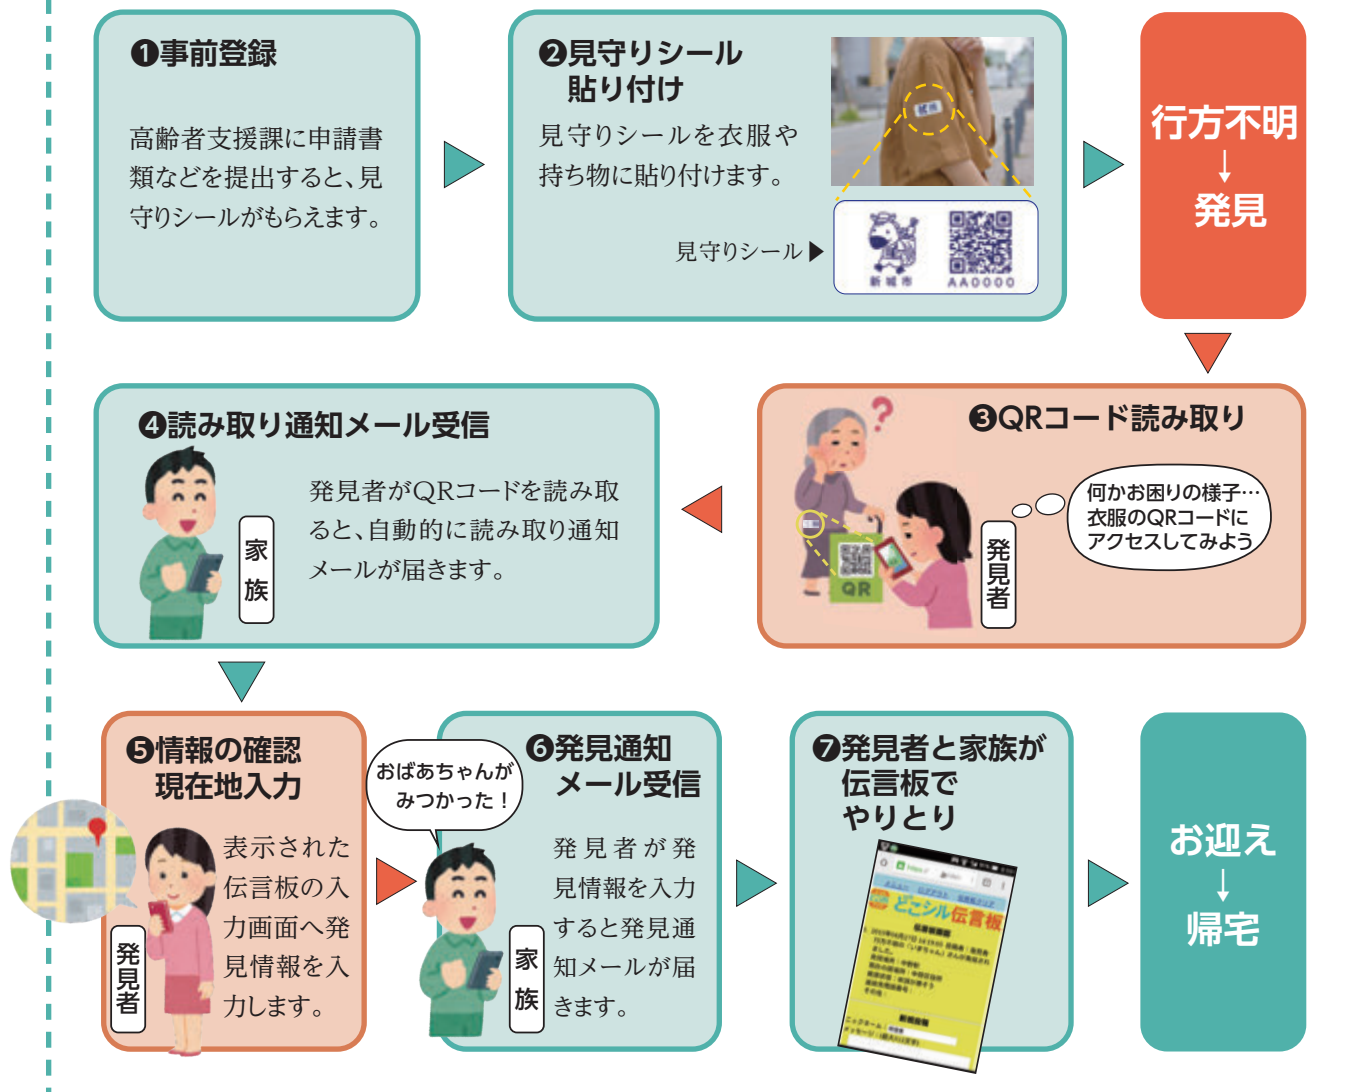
❶事前登録

高齢者支援課に申請書類などを提出すると、見守りシールがもらえます。

❷見守りシール貼り付け

見守りシールを衣服や持ち物に貼り付けます。

見守りシール▶

新城市 AA0000

行方不明
↓
発見

❸QRコード読み取り

何かお困りの様子…衣服のQRコードにアクセスしてみよう

発見者

QR

❹読み取り通知メール受信

発見者がQRコードを読み取ると、自動的に読み取り通知メールが届きます。

家族

❺情報の確認
現在地入力

表示された伝言板の入力画面へ発見情報を入力します。

発見者

おばあちゃんがみつかった！

❻発見通知
メール受信

発見者が発見情報を入力すると発見通知メールが届きます。

家族

❼発見者と家族が伝言板でやりとり

どこシル伝言板

お迎え
↓
帰宅